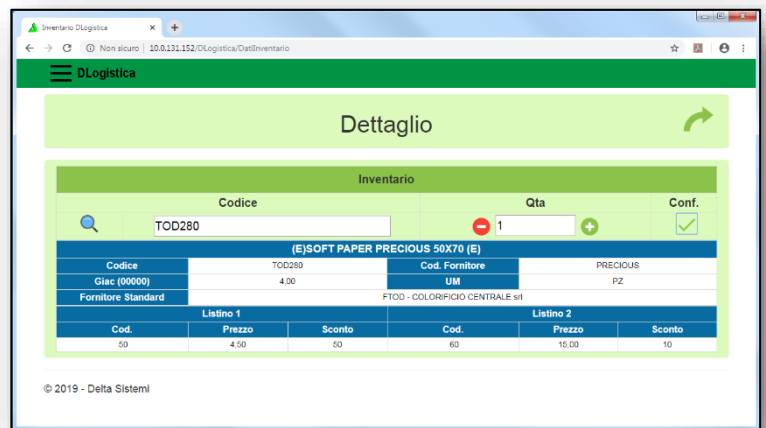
Inventario DLogistica

Non sicuro | 10.0.131.152/DLogistica/DatiInventario

DLogistica

Dettaglio

Inventario

| Codice | Qta | Conf. |
|---|---|---|
| TOD280 | 1 | |

(E)SOFT PAPER PRECIOUS 50X70 (E)

| Codice | TOD280 | Cod. Fornitore | PRECIOUS |
|---|---|---|---|
| Giac (00000) | 4,00 | UM | PZ |
| Fornitore Standard | FTOD - COLORIFICIO CENTRALE srl | | |

| Listino 1 | | | Listino 2 | | |
|---|---|---|---|---|---|
| Cod. | Prezzo | Sconto | Cod. | Prezzo | Sconto |
| 50 | 4,50 | 50 | 60 | 15,00 | 10 |

© 2019 - Delta Sistemi